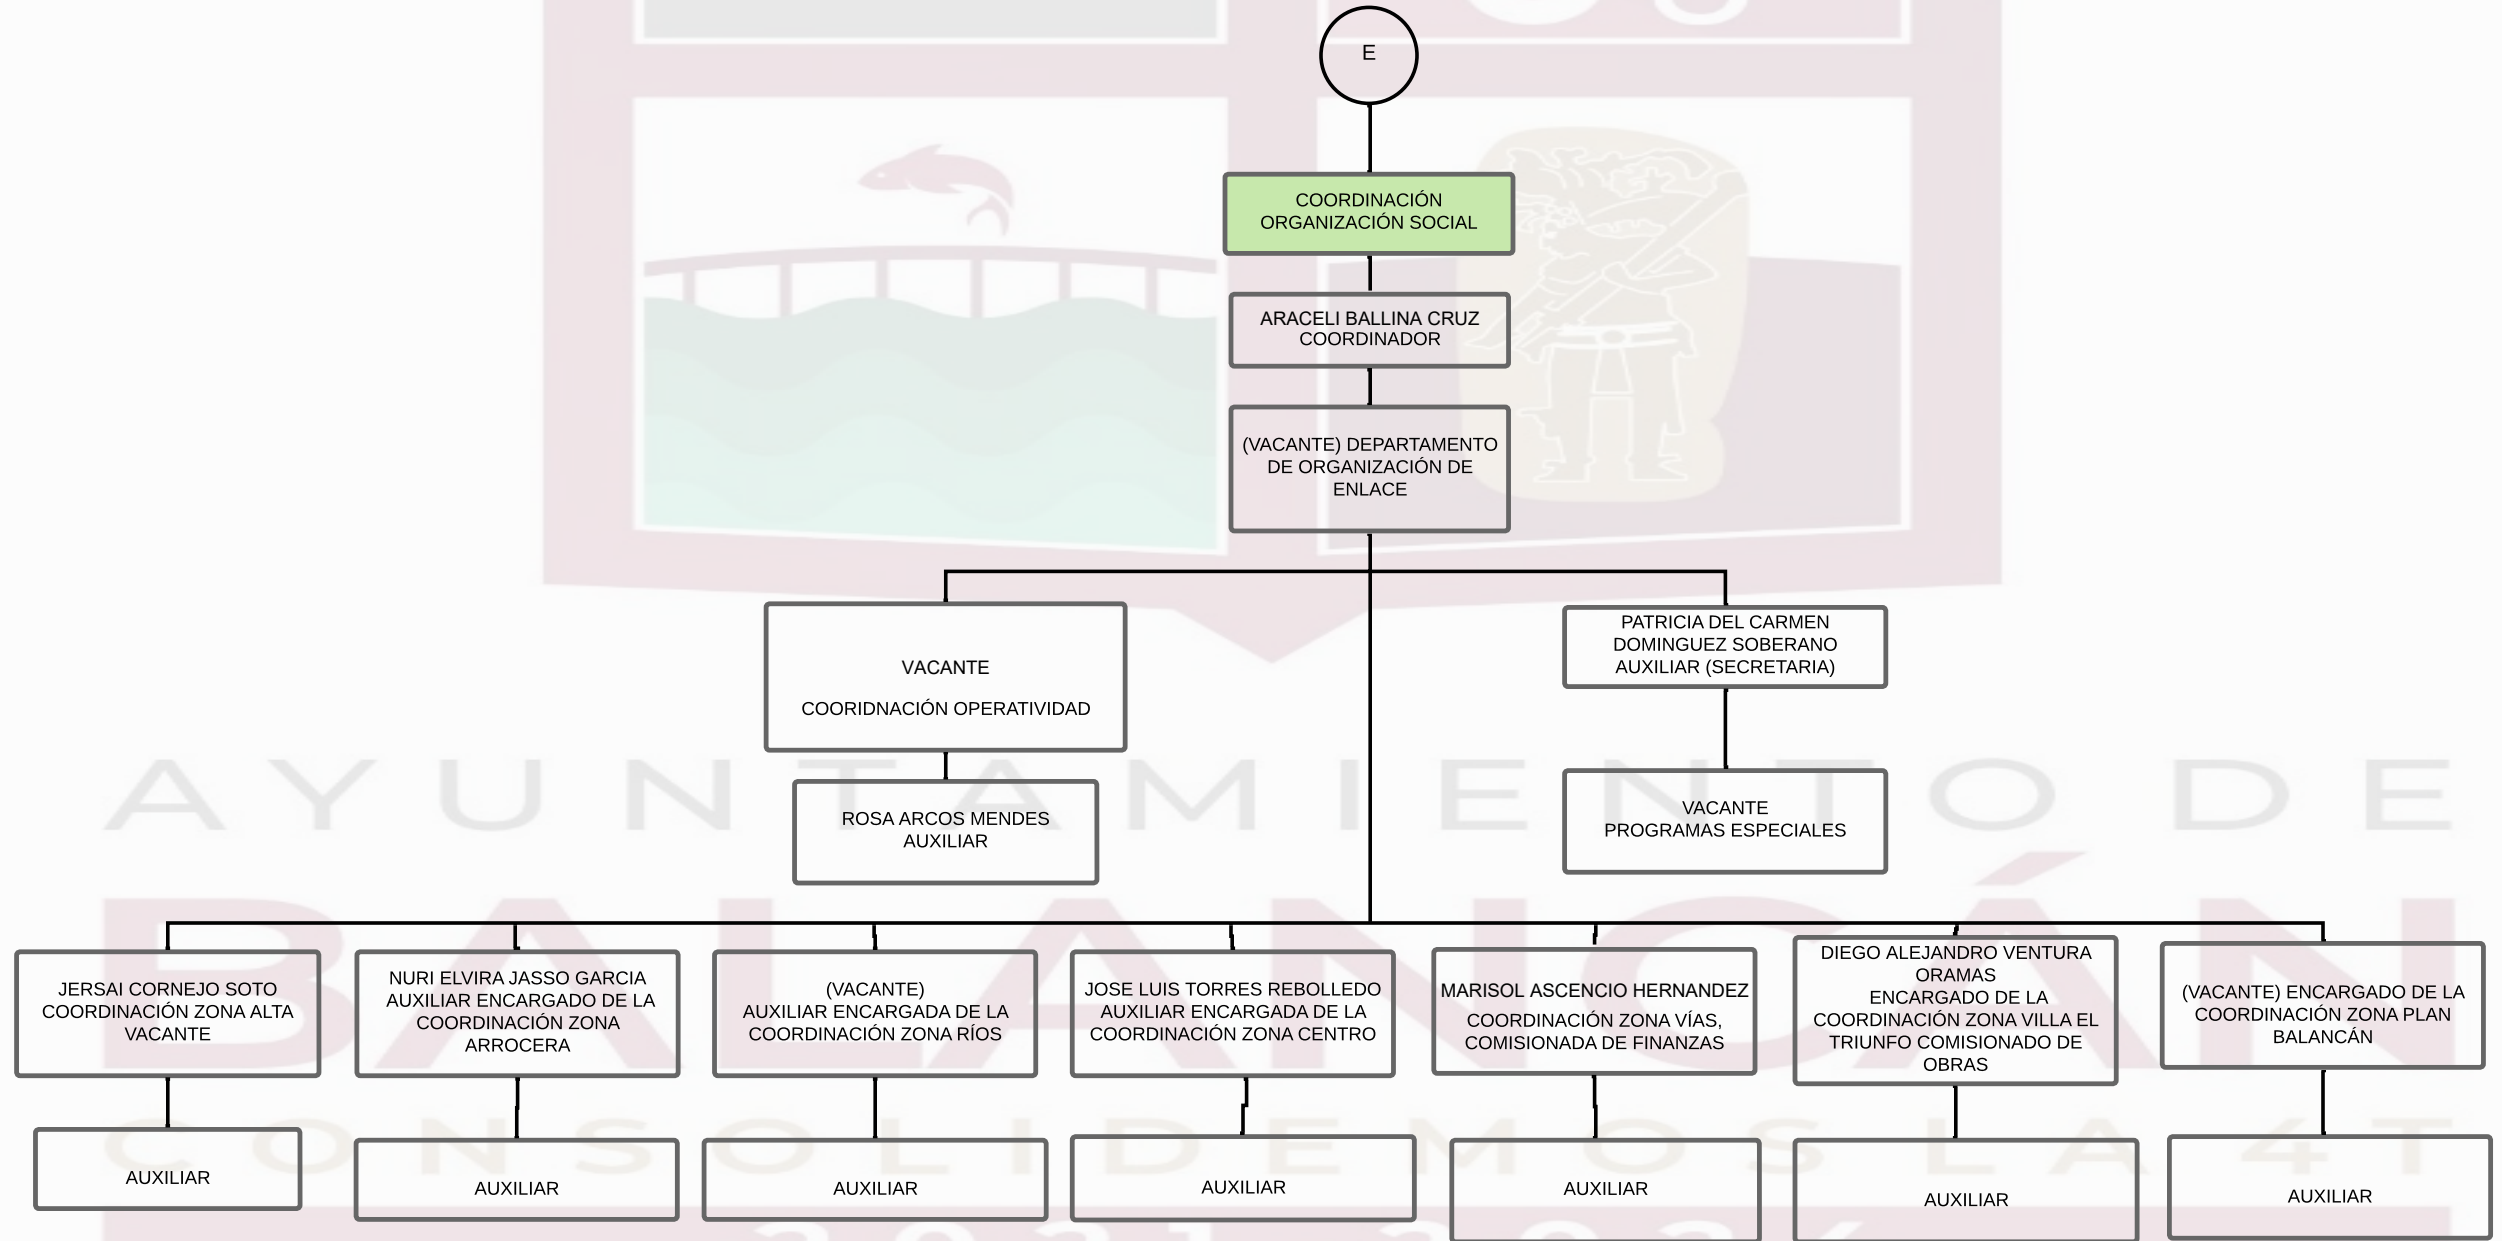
E

COORDINACIÓN ORGANIZACIÓN SOCIAL

ARACELI BALLINA CRUZ
COORDINADOR

(VACANTE) DEPARTAMENTO DE ORGANIZACIÓN DE ENLACE

VACANTE

COORIDNACIÓN OPERATIVIDAD

ROSA ARCOS MENDES
AUXILIAR

PATRICIA DEL CARMEN DOMINGUEZ SOBERANO
AUXILIAR (SECRETARIA)

VACANTE
PROGRAMAS ESPECIALES

AYUNTAMIENTO DE

BALANCÁN

CONSOLIDEMOS LA 4T

JERSAI CORNEJO SOTO
COORDINACIÓN ZONA ALTA
VACANTE

AUXILIAR

NURI ELVIRA JASSO GARCIA
AUXILIAR ENCARGADO DE LA COORDINACIÓN ZONA ARROCERA

AUXILIAR

(VACANTE)
AUXILIAR ENCARGADA DE LA COORDINACIÓN ZONA RÍOS

AUXILIAR

JOSE LUIS TORRES REBOLLEDO
AUXILIAR ENCARGADA DE LA COORDINACIÓN ZONA CENTRO

AUXILIAR

MARISOL ASCENCIO HERNANDEZ
COORDINACIÓN ZONA VÍAS, COMISIONADA DE FINANZAS

AUXILIAR

DIEGO ALEJANDRO VENTURA ORAMAS
ENCARGADO DE LA COORDINACIÓN ZONA VILLA EL TRIUNFO COMISIONADO DE OBRAS

AUXILIAR

(VACANTE) ENCARGADO DE LA COORDINACIÓN ZONA PLAN BALANCÁN

AUXILIAR